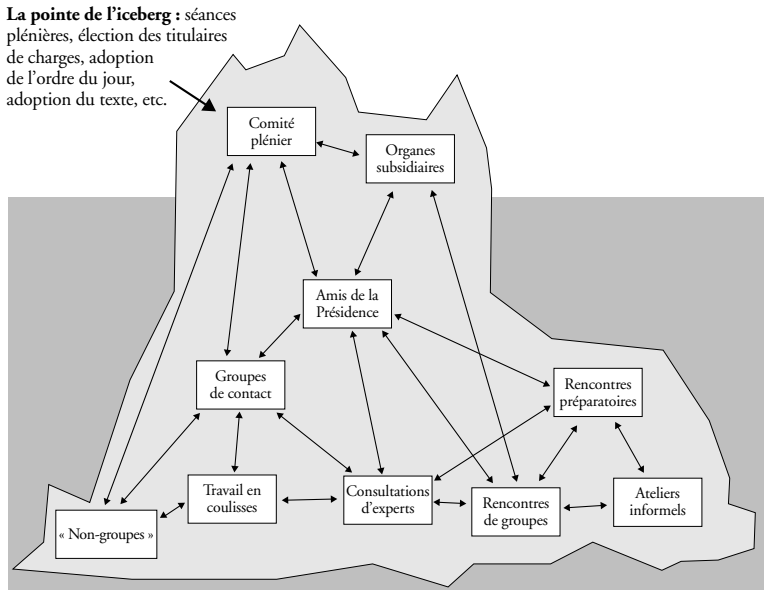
**La pointe de l'iceberg :** séances plénières, élection des titulaires de charges, adoption de l'ordre du jour, adoption du texte, etc.

Comité plénier

Organes subsidiaires

Amis de la Présidence

Groupes de contact

Rencontres préparatoires

Travail en coulisses

Consultations d'experts

Rencontres de groupes

Ateliers informels

« Non-groupes »